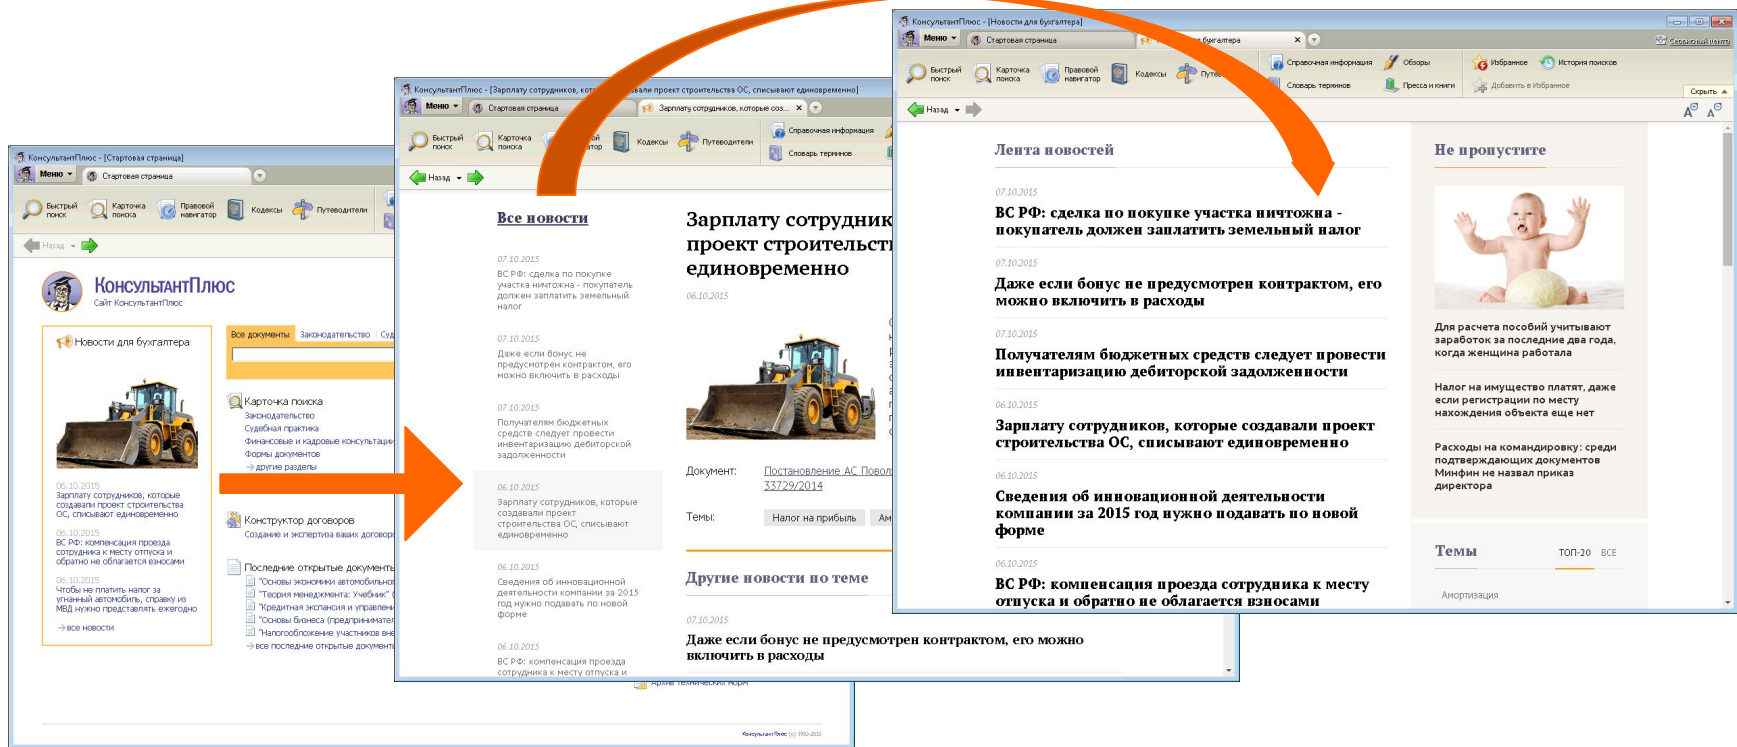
КонсультантПлюс - [Стартовая страница]
Меню
Стартовая страница
Быстрый поиск
Карточка поиска
Правовой навигатор
Кодексы
Путеводители
Назад
КонсультантПлюс
Сайт КонсультантПлюс
Новости для бухгалтера
06.10.2015
Зарплату сотрудников, которые создавали проект строительства ОС, списывают единовременно
06.10.2015
ВС РФ: компенсация проезда сотрудника к месту отпуска и обратно не облагается взносами
06.10.2015
Чтобы не платить налог за угнанный автомобиль, справку из МВД нужно представлять ежегодно
→ все новости
Все документы
Законодательство
Суд
Карточка поиска
Законодательство
Судебная практика
Финансовые и кадровые консультации
Формы документов
→ другие разделы
Конструктор договоров
Создание и экспертиза ваших договоров
Последние открытые документы
"Основы экономики автомобильно
"Теория менеджмента: Учебник"
"Кредитная экспансия и управлен
"Основы бизнеса (предприниматель
"Налогообложение участников вне
→ все последние открытые документы
Архив технических норм
КонсультантПлюс (с) 1992-2015

КонсультантПлюс - [Зарплату сотрудников, кот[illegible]вали проект строительства ОС, списывают единовременно]
Меню
Стартовая страница
Зарплату сотрудников, которые соз...
Быстрый поиск
Карточка поиска
Кодексы
Путеводители
Справочная информация
Словарь терминов
Назад
Все новости
07.10.2015
ВС РФ: сделка по покупке участка ничтожна - покупатель должен заплатить земельный налог
07.10.2015
Даже если бонус не предусмотрен контрактом, его можно включить в расходы
07.10.2015
Получателям бюджетных средств следует провести инвентаризацию дебиторской задолженности
06.10.2015
Зарплату сотрудников, которые создавали проект строительства ОС, списывают единовременно
06.10.2015
Сведения об инновационной деятельности компании за 2015 год нужно подавать по новой форме
06.10.2015
ВС РФ: компенсация проезда сотрудника к месту отпуска и
Зарплату сотрудник проект строительст единовременно
06.10.2015
Документ: Постановление АС Повол 33729/2014
Темы: Налог на прибыль Ам
Другие новости по теме
07.10.2015
Даже если бонус не предусмотрен контрактом, его можно включить в расходы

КонсультантПлюс - [Новости для бухгалтера]
Меню
Стартовая страница
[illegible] бухгалтера
Сервисный центр
Быстрый поиск
Карточка поиска
Правовой навигатор
Кодексы
Путе
Справочная информация
Словарь терминов
Обзоры
Пресса и книги
Избранное
Добавить в Избранное
История поисков
Скрыть
Назад
Лента новостей
07.10.2015
ВС РФ: сделка по покупке участка ничтожна - покупатель должен заплатить земельный налог
07.10.2015
Даже если бонус не предусмотрен контрактом, его можно включить в расходы
07.10.2015
Получателям бюджетных средств следует провести инвентаризацию дебиторской задолженности
06.10.2015
Зарплату сотрудников, которые создавали проект строительства ОС, списывают единовременно
06.10.2015
Сведения об инновационной деятельности компании за 2015 год нужно подавать по новой форме
06.10.2015
ВС РФ: компенсация проезда сотрудника к месту отпуска и обратно не облагается взносами
Не пропустите
Для расчета пособий учитывают заработок за последние два года, когда женщина работала
Налог на имущество платят, даже если регистрации по месту нахождения объекта еще нет
Расходы на командировку: среди подтверждающих документов Минфин не назвал приказ директора
Темы
ТОП-20 ВСЕ
Амортизация